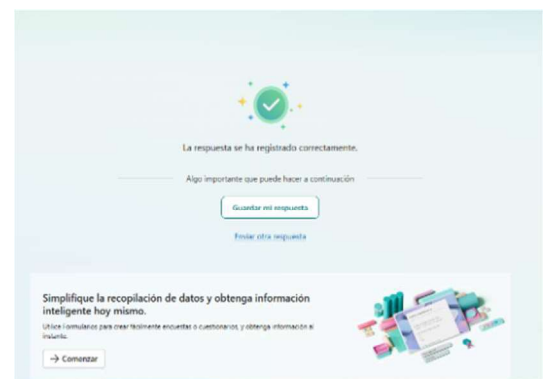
La respuesta se ha registrado correctamente.

Algo importante que puede hacer a continuación

Guardar mi respuesta

Enviar otra respuesta

Simplifique la recopilación de datos y obtenga información inteligente hoy mismo.

Utilice Formularios para crear fácilmente encuestas o cuestionarios, y obtenga información al instante.

→ Comenzar